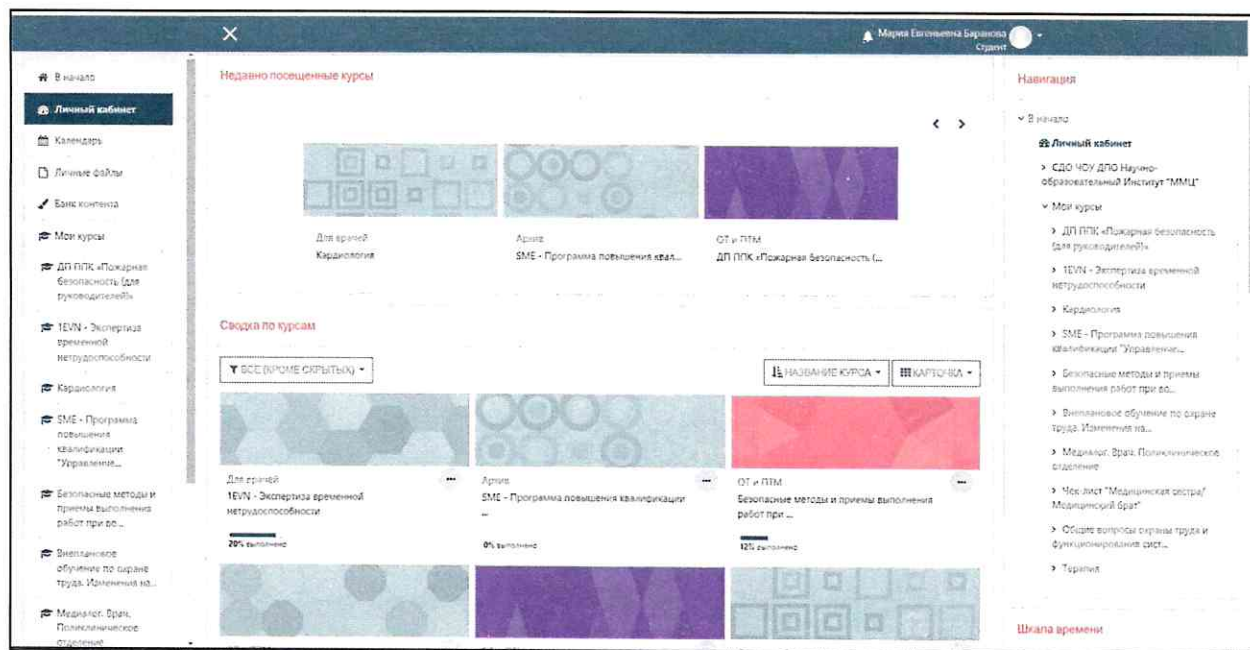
Мария Евгеньевна Баранова
Студент

В начало
Личный кабинет
Календарь
Личные файлы
Банк контента
Мои курсы
ДП ППК «Пожарная безопасность (для руководителей)»
1EVN - Экспертиза временной нетрудоспособности
Кардиология
SME - Программа повышения квалификации "Управление...
Безопасные методы и приемы выполнения работ при во...
Внеплановое обучение по охране труда. Изменения на...
Медиалог. Врач. Поликлиническое отделение

Недавно посещенные курсы

Для врачей
Кардиология

Архив
SME - Программа повышения квал...

ОТ и ПТМ
ДП ППК «Пожарная безопасность (...

Сводка по курсам

ВСЕ (КРОМЕ СКРЫТЫХ)
НАЗВАНИЕ КУРСА
КАРТОЧКА

Для врачей
1EVN - Экспертиза временной нетрудоспособности
20% выполнено

Архив
SME - Программа повышения квалификации ...
0% выполнено

ОТ и ПТМ
Безопасные методы и приемы выполнения работ при ...
12% выполнено

Навигация
В начало
Личный кабинет
СДО ЧОУ ДПО Научно-образовательный Институт "ММЦ"
Мои курсы
ДП ППК «Пожарная безопасность (для руководителей)»
1EVN - Экспертиза временной нетрудоспособности
Кардиология
SME - Программа повышения квалификации "Управление...
Безопасные методы и приемы выполнения работ при во...
Внеплановое обучение по охране труда. Изменения на...
Медиалог. Врач. Поликлиническое отделение
Чек-лист "Медицинская сестра/ Медицинский брат"
Общие вопросы охраны труда и функционирования сист...
Терапия

Шкала времени